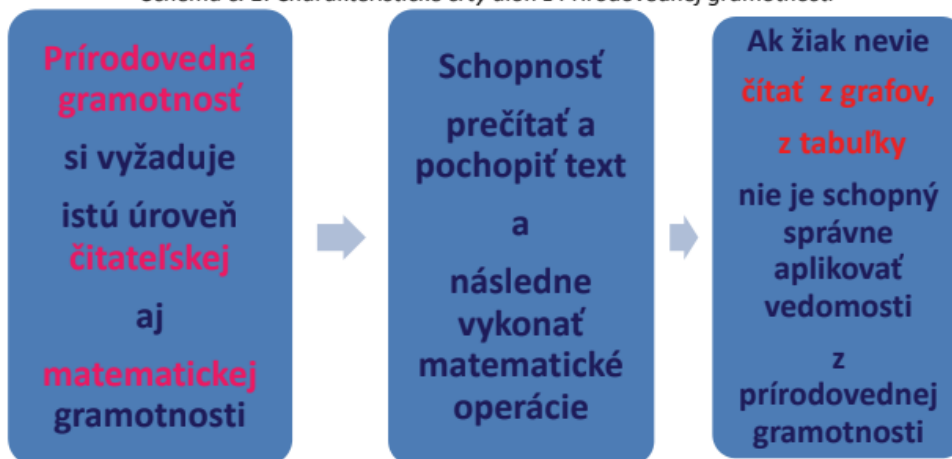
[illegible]

Prírodovedná gramotnosť si vyžaduje istú úroveň čitateľskej aj matematickej gramotnosti

Schopnosť prečítať a pochopiť text a následne vykonať matematické operácie

Ak žiak nevie čítať z grafov, z tabuľky nie je schopný správne aplikovať vedomosti z prírodovednej gramotnosti